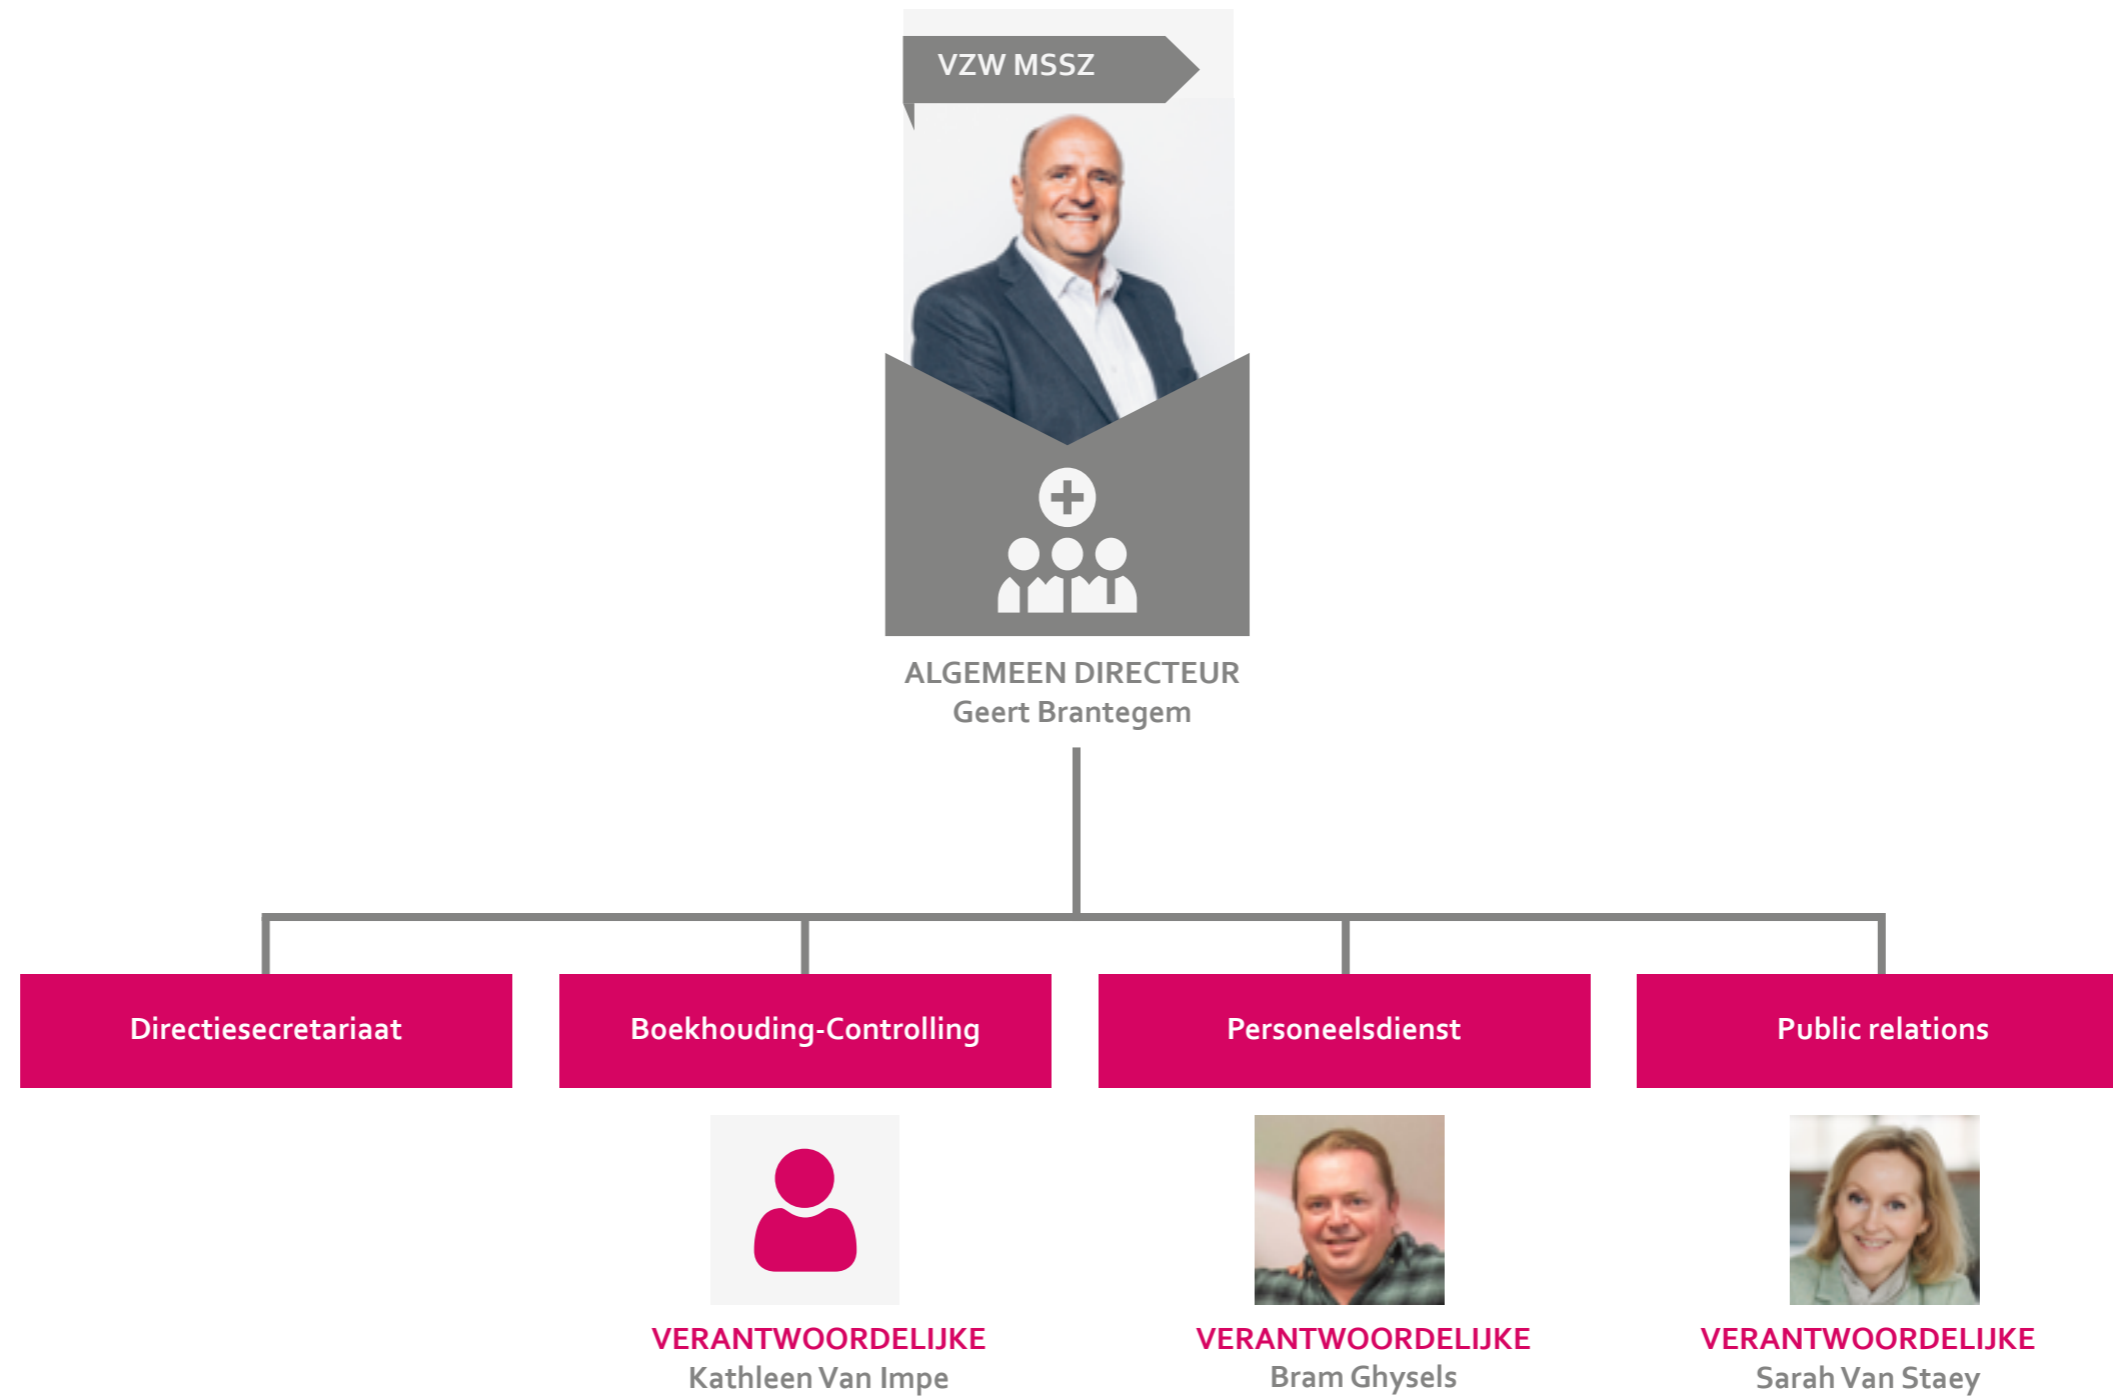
VZW MSSZ

ALGEMEEN DIRECTEUR
Geert Brantegem

Directiesecretariaat

Boekhouding-Controlling

Personeelsdienst

Public relations

VERANTWOORDELIJKE
Kathleen Van Impe

VERANTWOORDELIJKE
Bram Ghysels

VERANTWOORDELIJKE
Sarah Van Staey